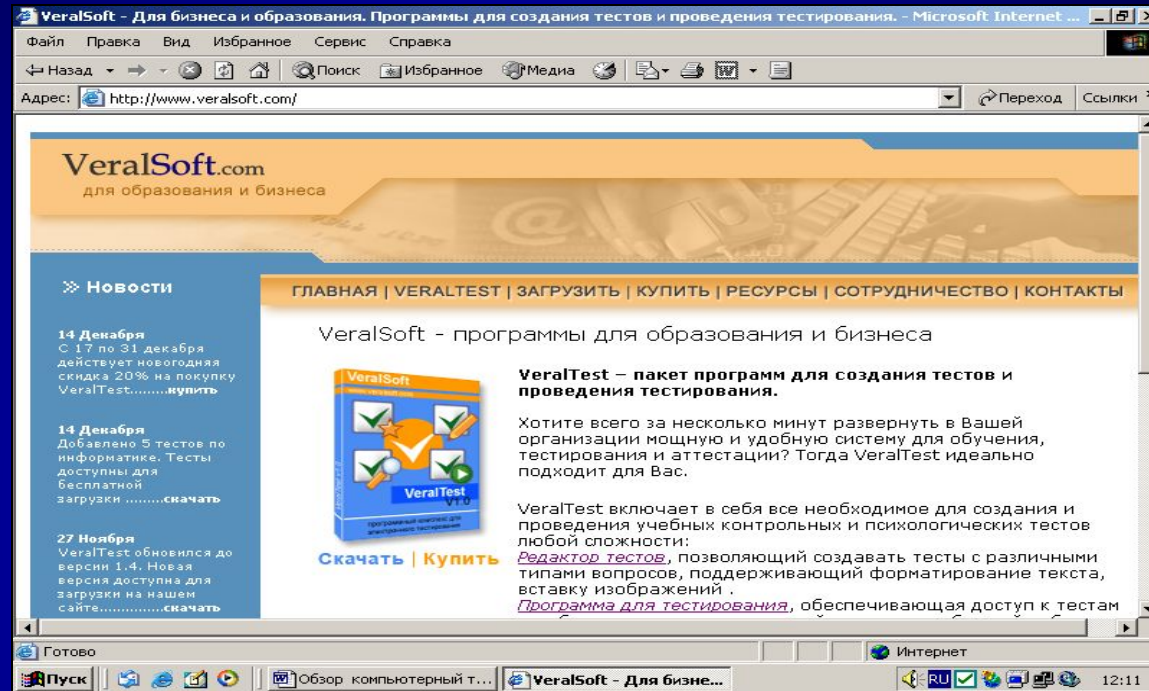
VeralSoft - Для бизнеса и образования. Программы для создания тестов и проведения тестирования. - Microsoft Internet ...

Файл Правка Вид Избранное Сервис Справка

Назад Поиск Избранное Медиа

Адрес: http://www.veralsoft.com/ Переход Ссылки

VeralSoft.com
для образования и бизнеса

» Новости

ГЛАВНАЯ | VERALTEST | ЗАГРУЗИТЬ | КУПИТЬ | РЕСУРСЫ | СОТРУДНИЧЕСТВО | КОНТАКТЫ

14 Декабря
С 17 по 31 декабря действует новогодняя скидка 20% на покупку VeralTest.........купить

14 Декабря
Добавлено 5 тестов по информатике. Тесты доступны для бесплатной загрузки .........скачать

27 Ноября
VeralTest обновился до версии 1.4. Новая версия доступна для загрузки на нашем сайте..............скачать

VeralSoft - программы для образования и бизнеса

VeralSoft
VeralTest

Скачать | Купить

VeralTest – пакет программ для создания тестов и проведения тестирования.

Хотите всего за несколько минут развернуть в Вашей организации мощную и удобную систему для обучения, тестирования и аттестации? Тогда VeralTest идеально подходит для Вас.

VeralTest включает в себя все необходимое для создания и проведения учебных контрольных и психологических тестов любой сложности:
Редактор тестов, позволяющий создавать тесты с различными типами вопросов, поддерживающий форматирование текста, вставку изображений .
Программа для тестирования, обеспечивающая доступ к тестам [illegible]

Готово
Интернет

Пуск
Обзор компьютерный т...
VeralSoft - Для бизне...
RU
12:11